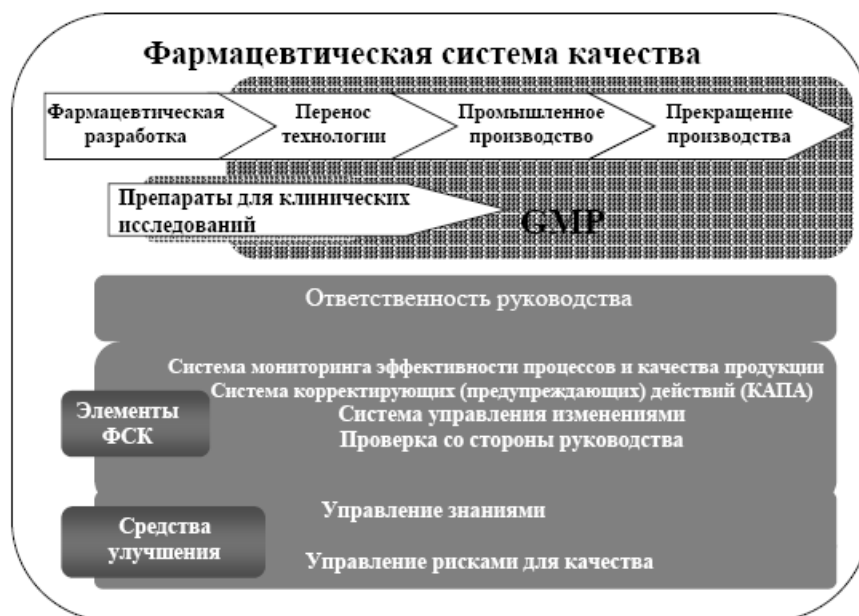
Фармацевтическая система качества

Фармацевтическая разработка

Перенос технологии

Промышленное производство

Прекращение производства

Препараты для клинических исследований

GMP

Ответственность руководства

Система мониторинга эффективности процессов и качества продукции
Система корректирующих (предупреждающих) действий (КАПА)
Система управления изменениями
Проверка со стороны руководства

Элементы ФСК

Средства улучшения

Управление знаниями

Управление рисками для качества